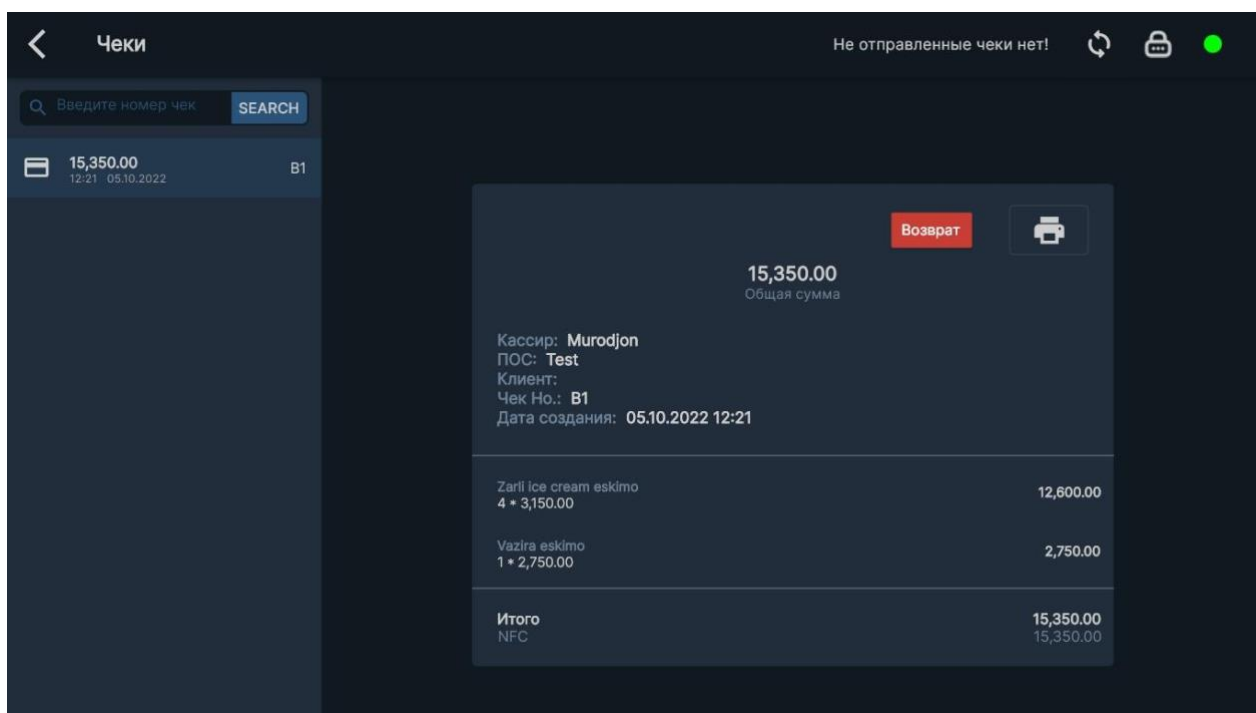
Чеки

Не отправленные чеки нет!

Введите номер чек SEARCH

15,350.00
12:21 05.10.2022
B1

Возврат

15,350.00
Общая сумма

Кассир: Murodjon
ПОС: Test
Клиент:
Чек Но.: B1
Дата создания: 05.10.2022 12:21

Zarli ice cream eskimo
4 * 3,150.00
12,600.00

Vazira eskimo
1 * 2,750.00
2,750.00

Итого
NFC
15,350.00
15,350.00